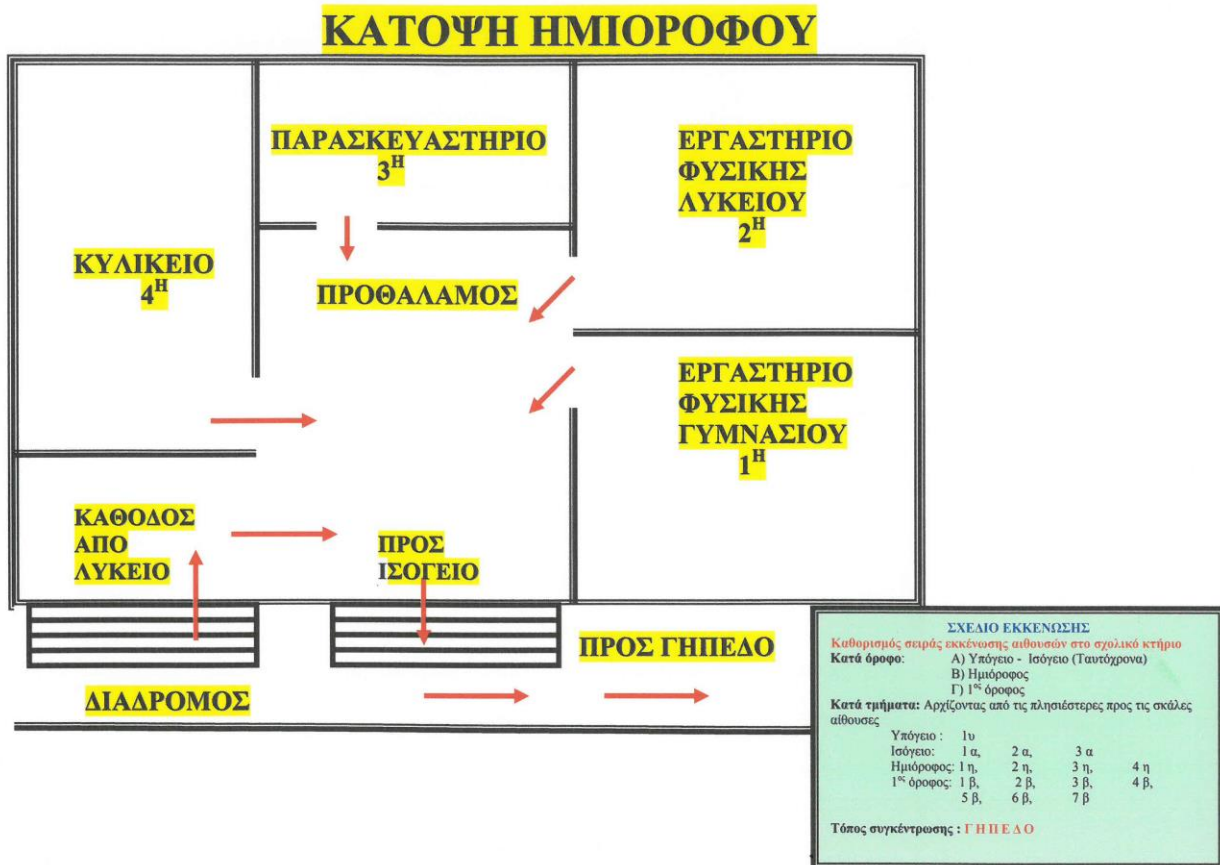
ΚΑΤΟΨΗ ΗΜΙΟΡΟΦΟΥ

ΠΑΡΑΣΚΕΥΑΣΤΗΡΙΟ $3^{Η}$

ΕΡΓΑΣΤΗΡΙΟ ΦΥΣΙΚΗΣ ΛΥΚΕΙΟΥ $2^{Η}$

ΚΥΛΙΚΕΙΟ $4^{Η}$

ΠΡΟΘΑΛΑΜΟΣ

ΕΡΓΑΣΤΗΡΙΟ ΦΥΣΙΚΗΣ ΓΥΜΝΑΣΙΟΥ $1^{Η}$

ΚΑΘΟΔΟΣ ΑΠΟ ΛΥΚΕΙΟ

ΠΡΟΣ ΙΣΟΓΕΙΟ

ΠΡΟΣ ΓΗΠΕΔΟ

ΔΙΑΔΡΟΜΟΣ

ΣΧΕΔΙΟ ΕΚΚΕΝΩΣΗΣ
Καθορισμός σειράς εκκένωσης αιθουσών στο σχολικό κτήριο
Κατά όροφο: Α) Υπόγειο - Ισόγειο (Ταυτόχρονα)
Β) Ημιόροφος
Γ) $1^{ος}$ όροφος
Κατά τμήματα: Αρχίζοντας από τις πλησιέστερες προς τις σκάλες αίθουσες

| | | | | |
|---|---|---|---|---|
| Υπόγειο : | 1υ | | | |
| Ισόγειο: | 1 α, | 2 α, | 3 α | |
| Ημιόροφος: | 1 η, | 2 η, | 3 η, | 4 η |
| $1^{ος}$ όροφος: | 1 β, | 2 β, | 3 β, | 4 β, |
| | 5 β, | 6 β, | 7 β | |

Τόπος συγκέντρωσης : ΓΗΠΕΔΟ